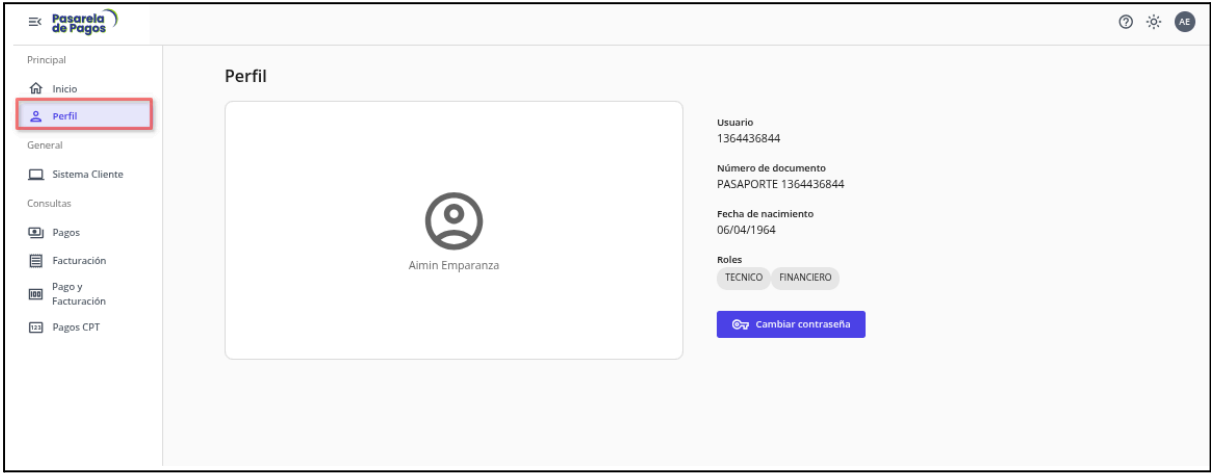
Pasarela de Pagos

AE

Principal
Inicio
Perfil
General
Sistema Cliente
Consultas
Pagos
Facturación
Pago y Facturación
Pagos CPT

Perfil

Aimin Emparanza

Usuario
1364436844

Número de documento
PASAPORTE 1364436844

Fecha de nacimiento
06/04/1964

Roles
TECNICO FINANCIERO

Cambiar contraseña